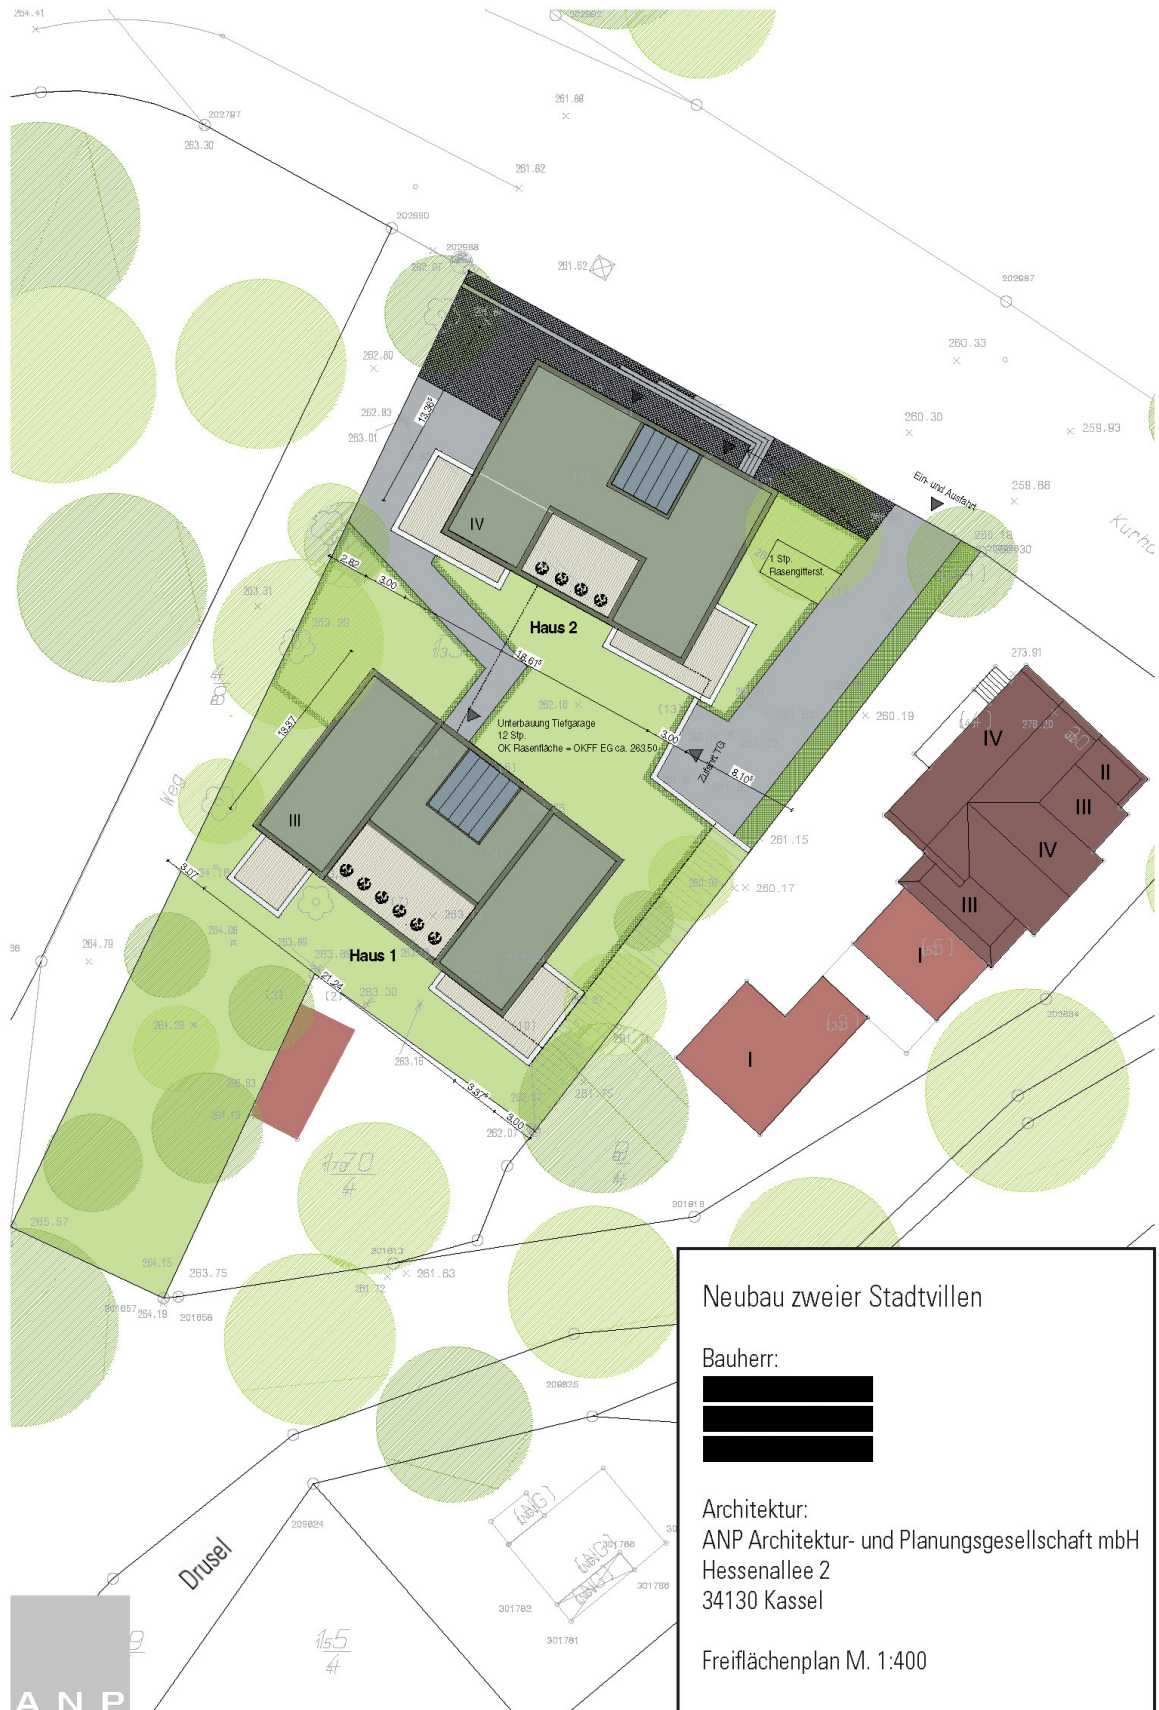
264.41

202797

263.30

261.88

261.62

202690

202688

261.62

202987

260.33

260.30

259.93

262.80

262.83

263.01

13.36

IV

Ein- und Ausfahrt

259.88

Kurhe

2.82

3.00

1 Stp.
Rasengitterst.

263.31

Haus 2

18.61

273.91

IV

II

III

IV

III

I

I

13.37

Unterbauung Tiefgarage
12 Stp.
OK Rasenfläche = OKFF EG ca. 263.50

3.00

Zufahrt TG

8.10

260.19

261.15

260.17

Weg

III

3.07

264.78

Haus 1

21.24

263.30

263.10

3.37

3.00

262.07

202684

$\frac{170}{4}$

201818

265.57

264.15

263.75

261.63

264.19

201858

209825

209824

Drusel

$\frac{155}{4}$

301782

301781

301786

301788

ANP

Neubau zweier Stadtvillen

Bauherr:

Architektur:
ANP Architektur- und Planungsgesellschaft mbH
Hessenallee 2
34130 Kassel

Freiflächenplan M. 1:400